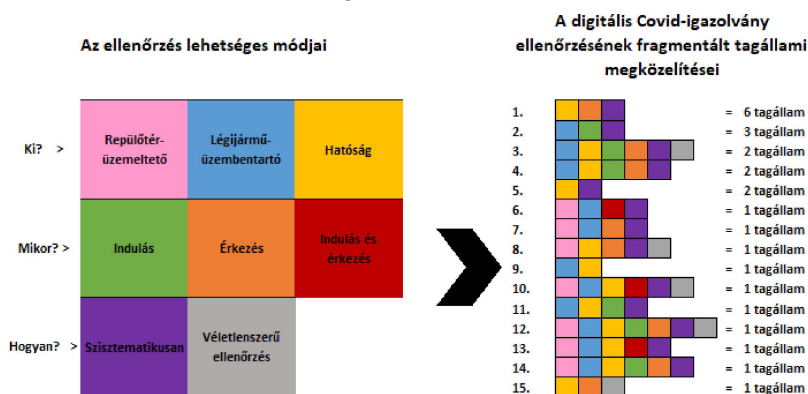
Az ellenőrzés lehetséges módjai

| | | | |
|---|---|---|---|
| Ki? > | Repülőtér-üzemeltető | Légijármű-üzembentartó | Hatóság |
| Mikor? > | Indulás | Érkezés | Indulás és érkezés |
| Hogyan? > | Szisztematikusan | Véletlenszerű ellenőrzés | |

A digitális Covid-igazolvány ellenőrzésének fragmentált tagállami megközelítései

1. = 6 tagállam
2. = 3 tagállam
3. = 2 tagállam
4. = 2 tagállam
5. = 2 tagállam
6. = 1 tagállam
7. = 1 tagállam
8. = 1 tagállam
9. = 1 tagállam
10. = 1 tagállam
11. = 1 tagállam
12. = 1 tagállam
13. = 1 tagállam
14. = 1 tagállam
15. = 1 tagállam